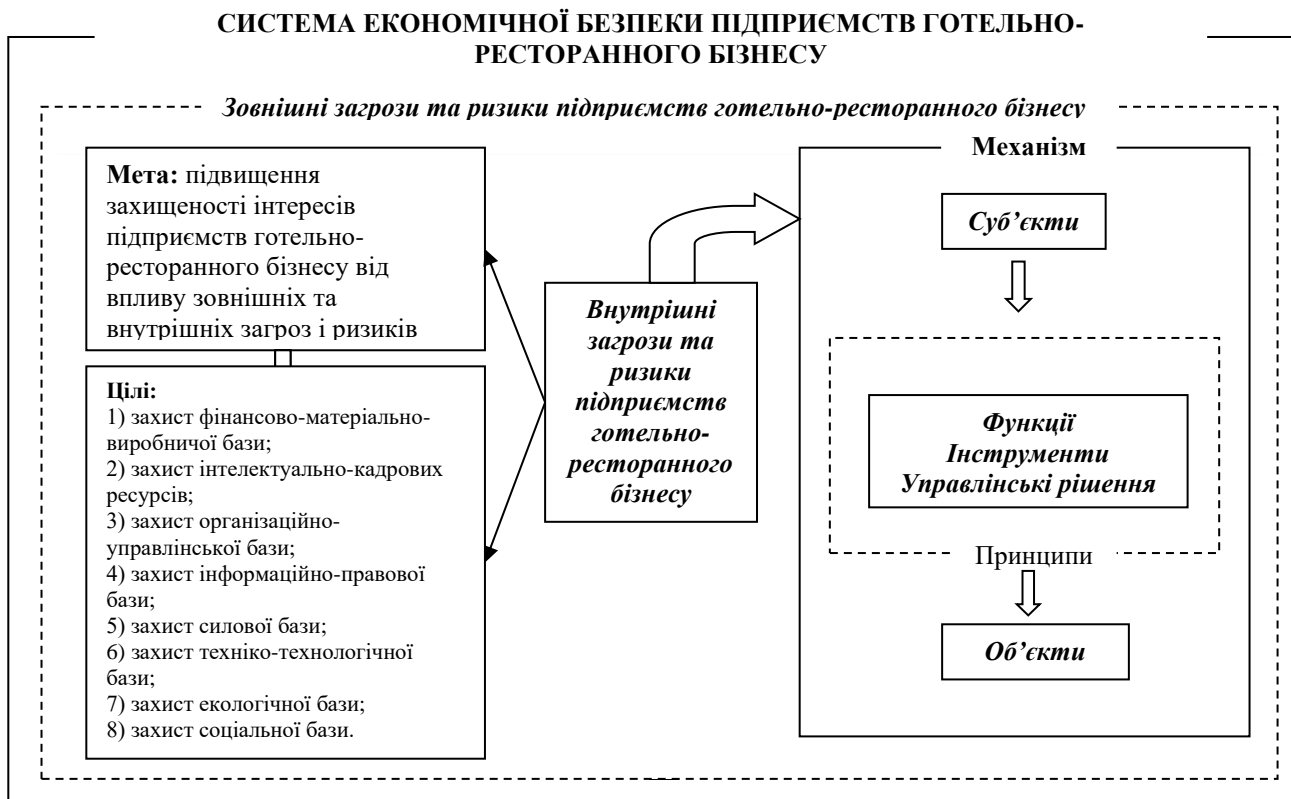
СИСТЕМА ЕКОНОМІЧНОЇ БЕЗПЕКИ ПІДПРИЄМСТВ ГОТЕЛЬНО-РЕСТОРАННОГО БІЗНЕСУ

Зовнішні загрози та ризики підприємств готельно-ресторанного бізнесу

Мета: підвищення захищеності інтересів підприємств готельно-ресторанного бізнесу від впливу зовнішніх та внутрішніх загроз і ризиків

Цілі:
1) захист фінансово-матеріально-виробничої бази;
2) захист інтелектуально-кадрових ресурсів;
3) захист організаційно-управлінської бази;
4) захист інформаційно-правової бази;
5) захист силової бази;
6) захист техніко-технологічної бази;
7) захист екологічної бази;
8) захист соціальної бази.

Внутрішні загрози та ризики підприємств готельно-ресторанного бізнесу

Механізм

Суб'єкти

Функції
Інструменти
Управлінські рішення

Принципи

Об'єкти